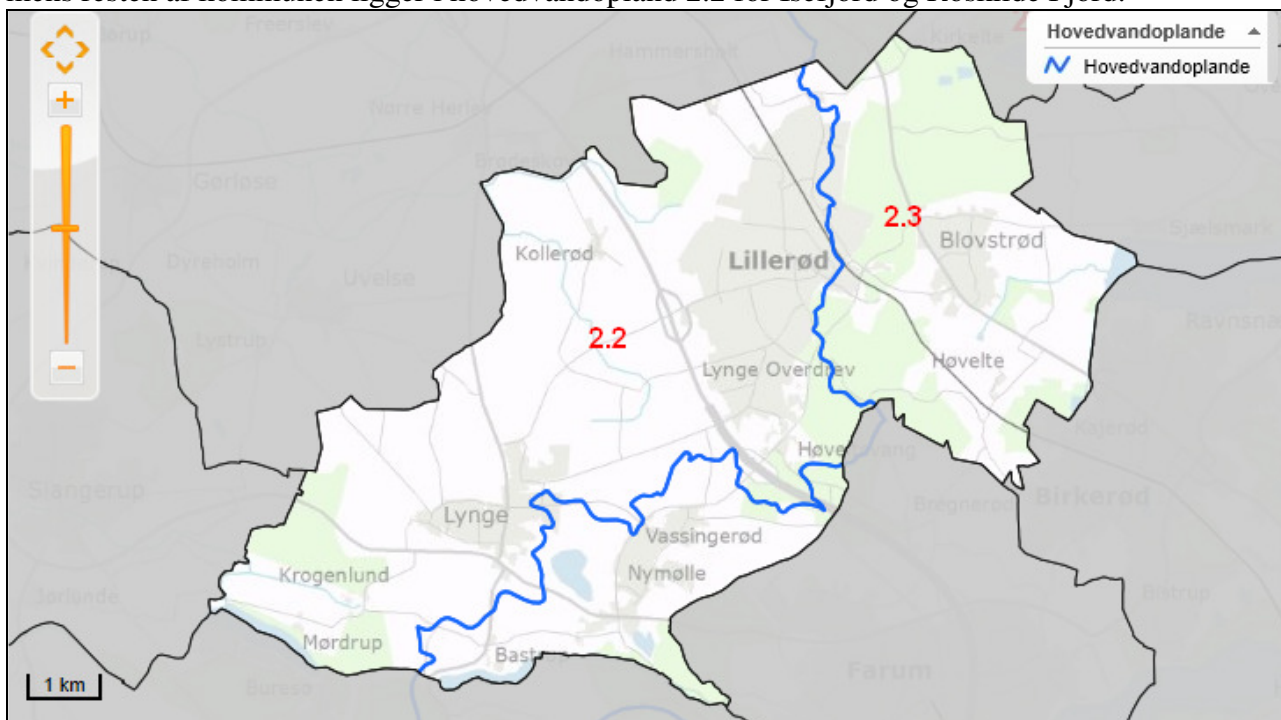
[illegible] resten af kommunen ligger i hovedvandopland 2.2 for Isefjord og Roskilde Fjord.

Hovedvandoplande
Hovedvandoplande

+
−

Freerslev
Hammersholt
Kirkelte
Nørre Herlev
Brødeskov
Gørløse
2.3
Blovstrød
Sjælsmark
Kollerød
Lillerød
Dyreholm
Uvelse
Ravnsnæs
2.2
Lystrup
Lynge Overdrev
Høvelte
Kajerød
Høvelsvang
Birkerød
Slangerup
Bregnerød
Lynge
Vassingerød
Krogenlund
Nymølle
Jørlunde
Bistrup
Mørdrup
Bastrup
Farum
1 km
Bureső